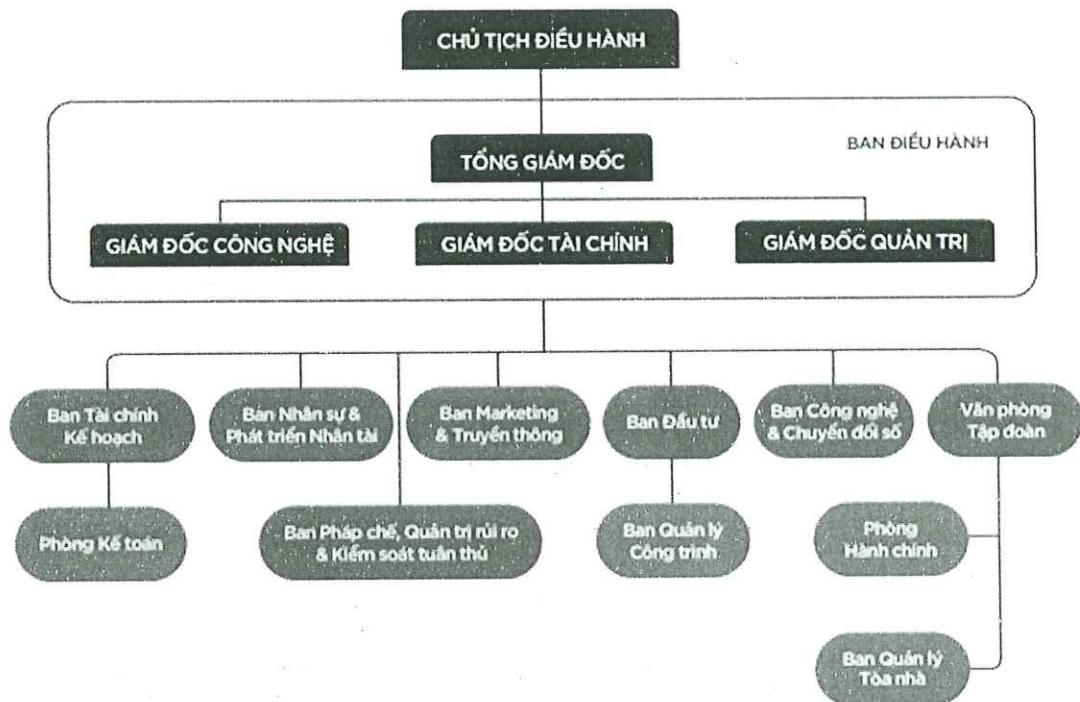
CHỦ TỊCH ĐIỀU HÀNH

BAN ĐIỀU HÀNH

TỔNG GIÁM ĐỐC

GIÁM ĐỐC CÔNG NGHỆ

GIÁM ĐỐC TÀI CHÍNH

GIÁM ĐỐC QUẢN TRỊ

Ban Tài chính Kế hoạch

Ban Nhân sự & Phát triển Nhân tài

Ban Marketing & Truyền thông

Ban Đầu tư

Ban Công nghệ & Chuyển đổi số

Văn phòng Tập đoàn

Phòng Kế toán

Ban Pháp chế, Quản trị rủi ro & Kiểm soát tuân thủ

Ban Quản lý Công trình

Phòng Hành chính

Ban Quản lý Tòa nhà